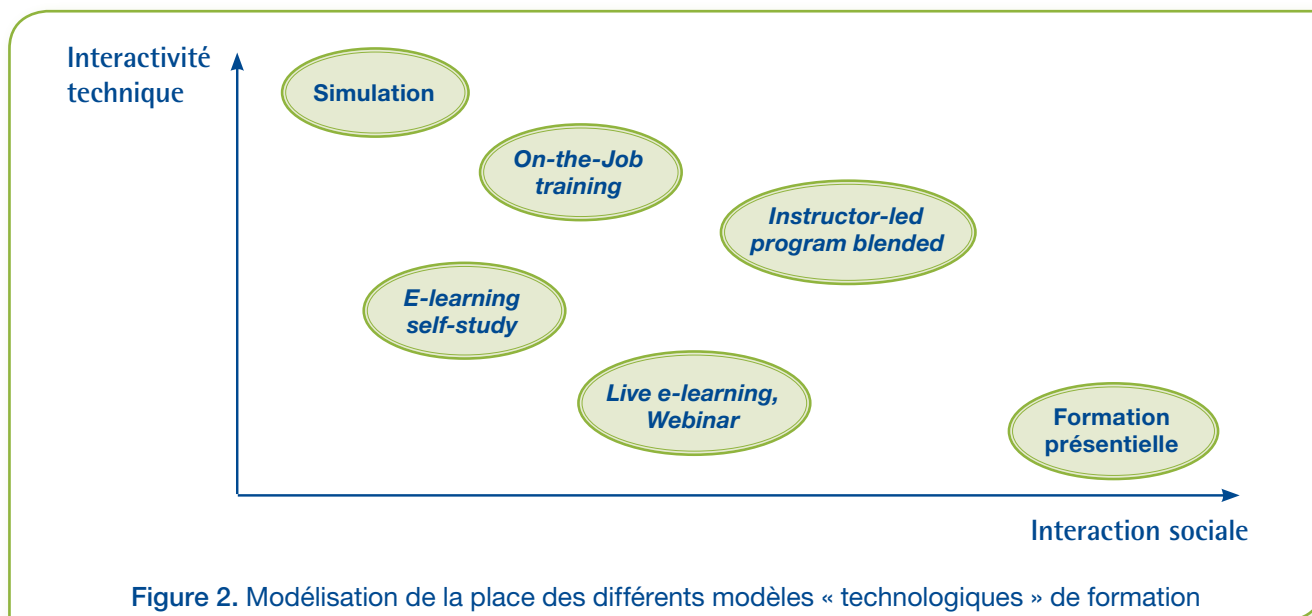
Interactivité technique

Simulation

On-the-Job training

Instructor-led program blended

E-learning self-study

Live e-learning, Webinar

Formation présentielle

Interaction sociale

Figure 2. Modélisation de la place des différents modèles « technologiques » de formation